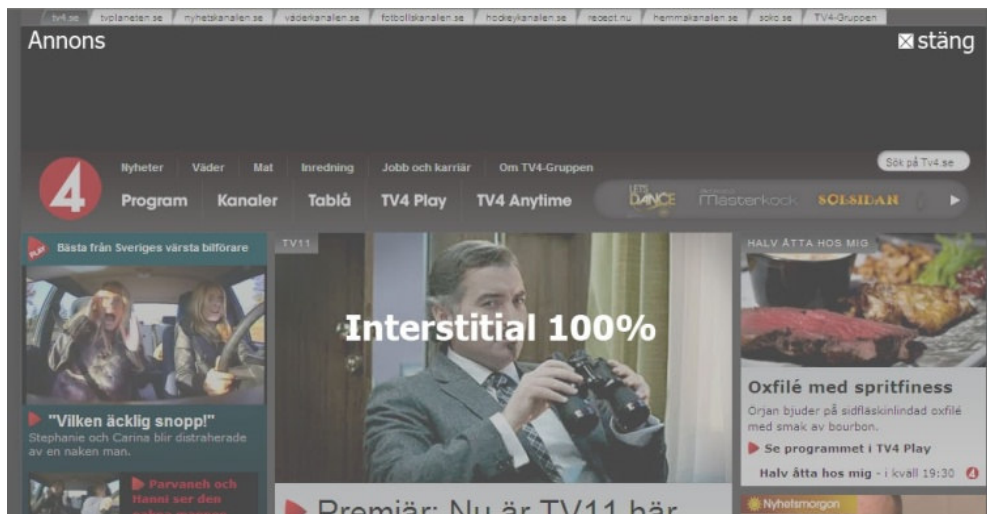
tv4.se | tvplaneten.se | nyhetskanalen.se | väderkanalen.se | fotbollskanalen.se | hockeykanalen.se | recept.nu | hemmakanalen.se | sokd.se | TV4-Gruppen

Annons

stäng

Nyheter Väder Mat Inredning Jobb och karriär Om TV4-Gruppen

Sök på Tv4.se

Program Kanaler Tablå TV4 Play TV4 Anytime

LET'S DANCE Masterkock SOLSIDAN

PLAY Bästa från Sveriges värsta bilförare

"Vilken äcklig snopp!"
Stephanie och Carina blir distraherade av en naken man.

Parvaneh och Hanni ser den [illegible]

TV11

Interstitial 100%

Premiär: Nu är TV11 här

HALV ÅTTA HOS MIG

Oxfilé med spritfiness
Örjan bjuder på sidfläskinlindad oxfilé med smak av bourbon.

Se programmet i TV4 Play

Halv åtta hos mig - i kväll 19:30

Nyhetsmorgon